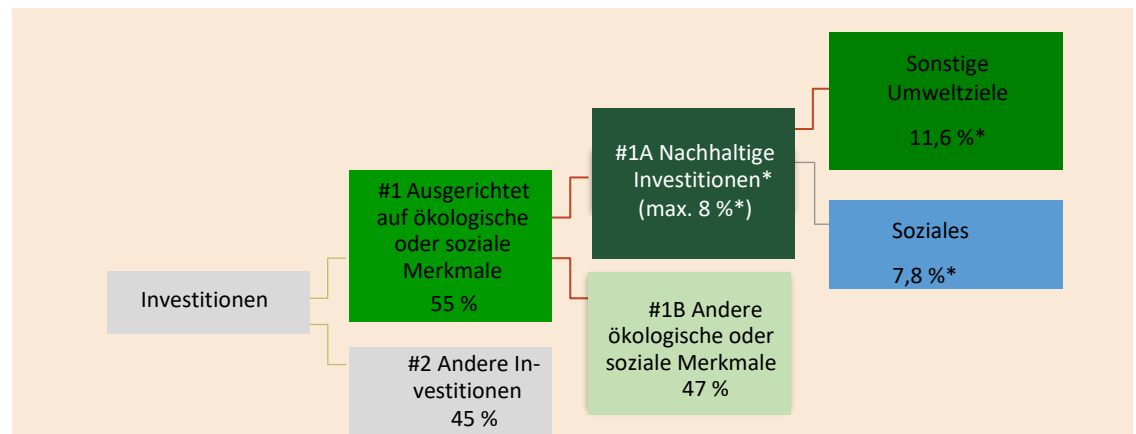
Investitionen

#1 Ausgerichtet auf ökologische oder soziale Merkmale
55 %

#2 Andere Investitionen
45 %

#1A Nachhaltige Investitionen*
(max. 8 %*)

#1B Andere ökologische oder soziale Merkmale
47 %

Sonstige Umweltziele
11,6 %*

Soziales
7,8 %*